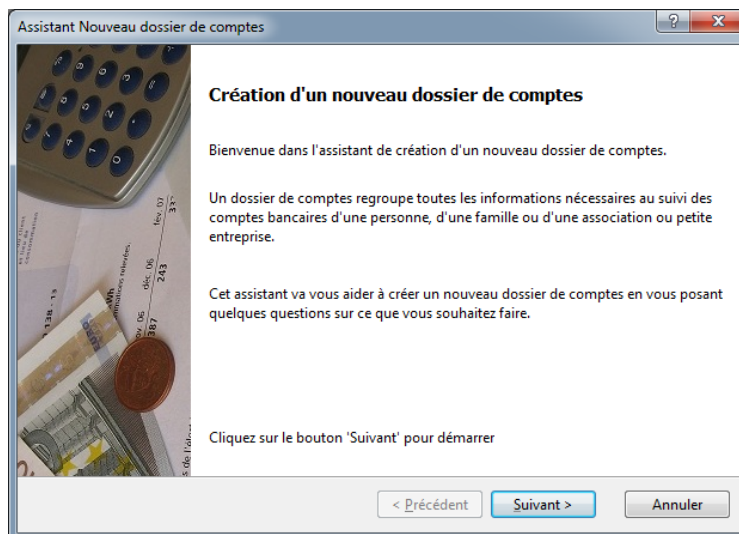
Assistant Nouveau dossier de comptes

?

Création d'un nouveau dossier de comptes

Bienvenue dans l'assistant de création d'un nouveau dossier de comptes.

Un dossier de comptes regroupe toutes les informations nécessaires au suivi des comptes bancaires d'une personne, d'une famille ou d'une association ou petite entreprise.

Cet assistant va vous aider à créer un nouveau dossier de comptes en vous posant quelques questions sur ce que vous souhaitez faire.

Cliquez sur le bouton 'Suivant' pour démarrer

< Précédent | Suivant > | Annuler